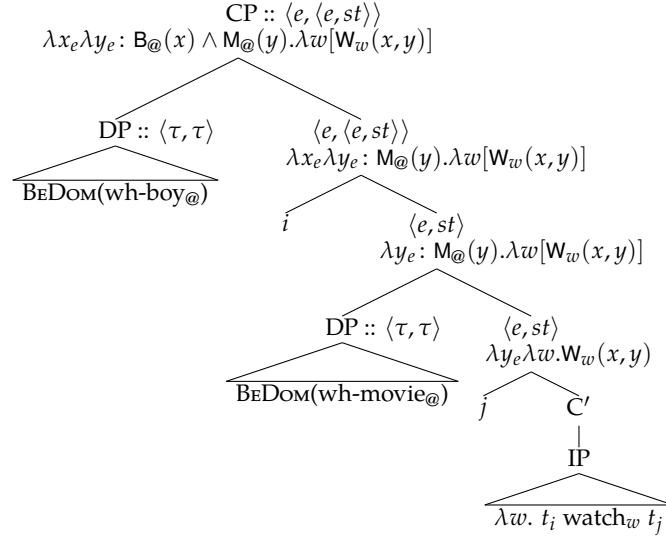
CP :: $\langle e, \langle e, st \rangle \rangle$
$\lambda x_e \lambda y_e \colon \mathsf{B}_@(x) \wedge \mathsf{M}_@(y) . \lambda w[\mathsf{W}_w(x, y)]$

DP :: $\langle \tau, \tau \rangle$

BeDom(wh-boy$_@$)

$\langle e, \langle e, st \rangle \rangle$
$\lambda x_e \lambda y_e \colon \mathsf{M}_@(y) . \lambda w[\mathsf{W}_w(x, y)]$

$i$

$\langle e, st \rangle$
$\lambda y_e \colon \mathsf{M}_@(y) . \lambda w[\mathsf{W}_w(x, y)]$

DP :: $\langle \tau, \tau \rangle$

BeDom(wh-movie$_@$)

$\langle e, st \rangle$
$\lambda y_e \lambda w . \mathsf{W}_w(x, y)$

$j$

C$'$

IP

$\lambda w.\ t_i$ watch$_w$ $t_j$